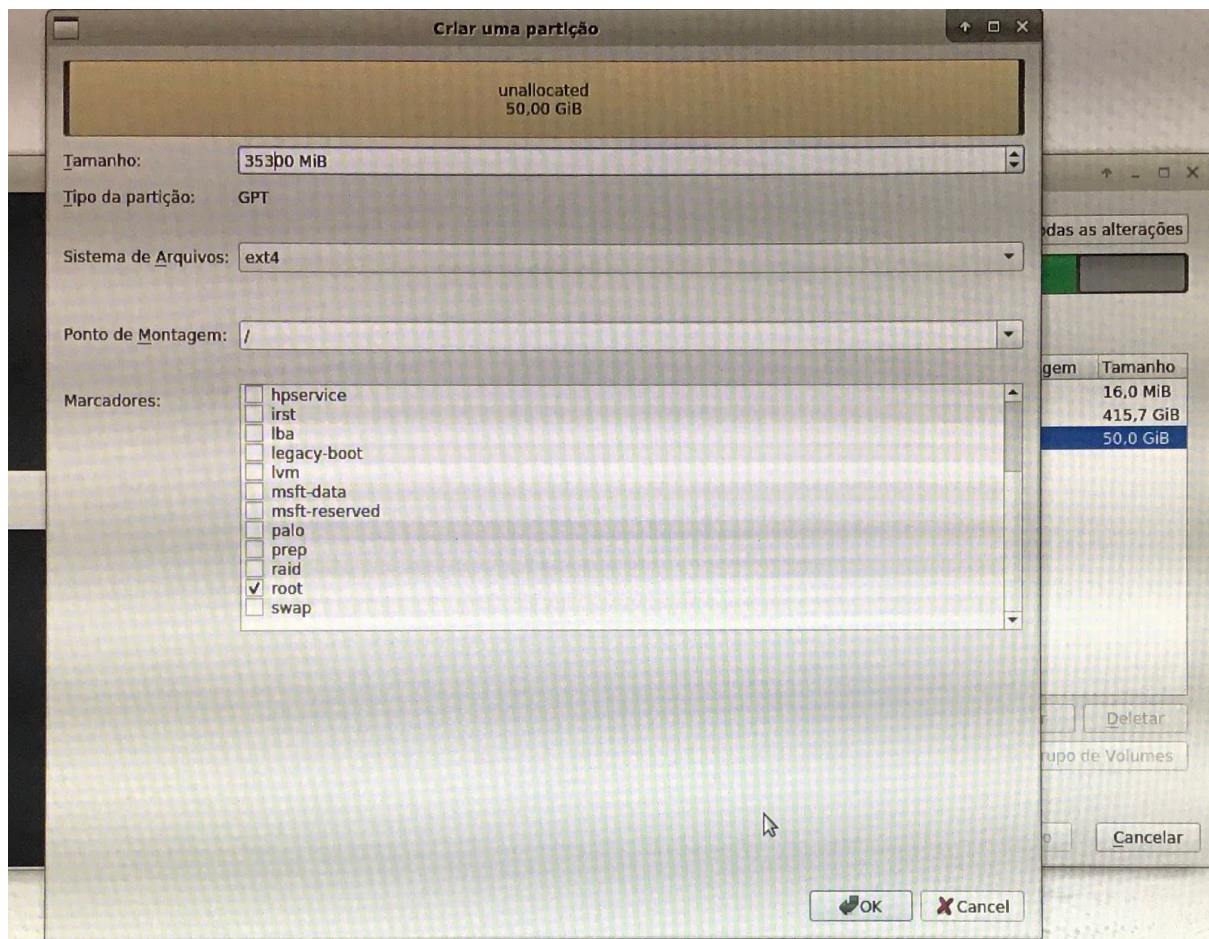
Criar uma partição

unallocated
50,00 GiB

Tamanho: 35300 MiB

Tipo da partição: GPT

Sistema de Arquivos: ext4

Ponto de Montagem: /

Marcadores:
hpservice
irst
lba
legacy-boot
lvm
msft-data
msft-reserved
palo
prep
raid
root
swap

OK
Cancel

odas as alterações

gem | Tamanho
16,0 MiB
415,7 GiB
50,0 GiB

r
Deletar
rupo de Volumes
o
Cancelar